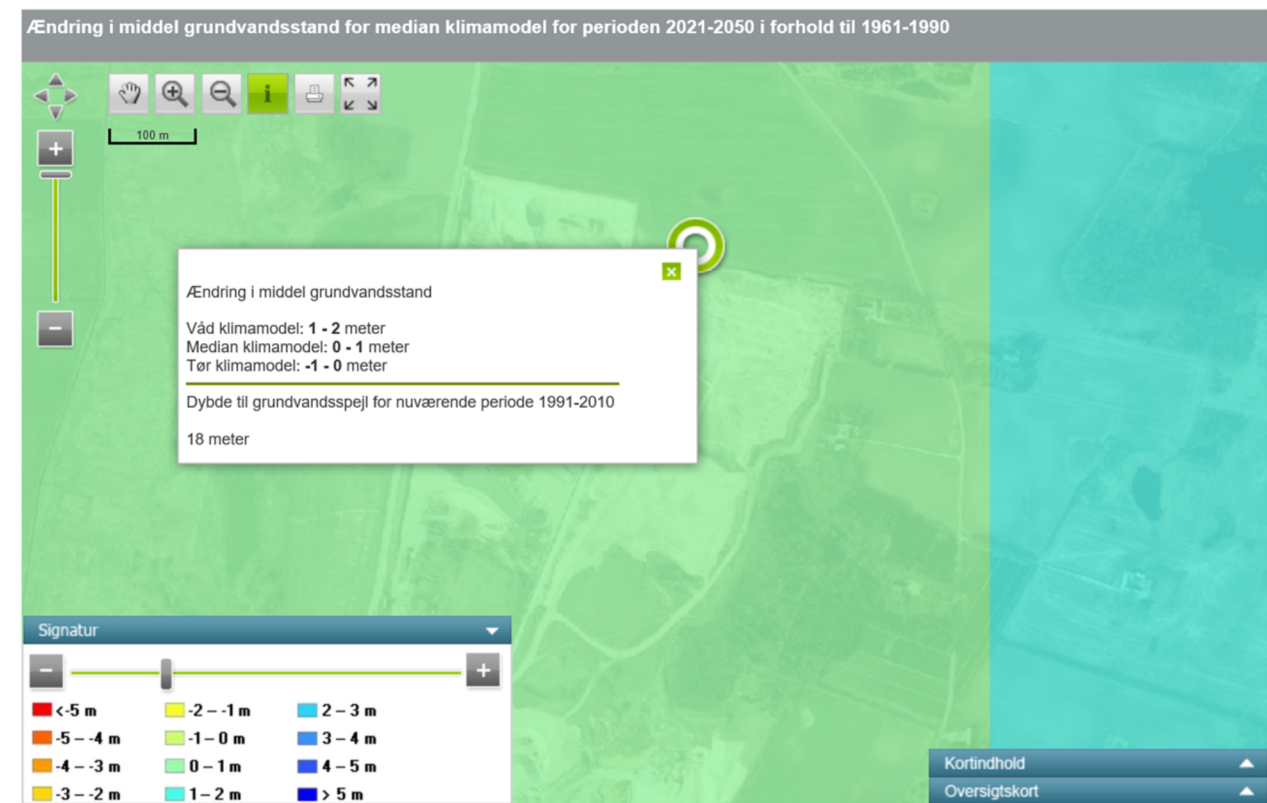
Ændring i middel grundvandsstand for median klimamodel for perioden 2021-2050 i forhold til 1961-1990

100 m

Ændring i middel grundvandsstand

Våd klimamodel: **1 - 2** meter
Median klimamodel: **0 - 1** meter
Tør klimamodel: **-1 - 0** meter

Dybde til grundvandsspejl for nuværende periode 1991-2010

18 meter

Signatur

| | | |
|---|---|---|
| <-5 m | -2 – -1 m | 2 – 3 m |
| -5 – -4 m | -1 – 0 m | 3 – 4 m |
| -4 – -3 m | 0 – 1 m | 4 – 5 m |
| -3 – -2 m | 1 – 2 m | > 5 m |

Kortindhold
Oversigtskort